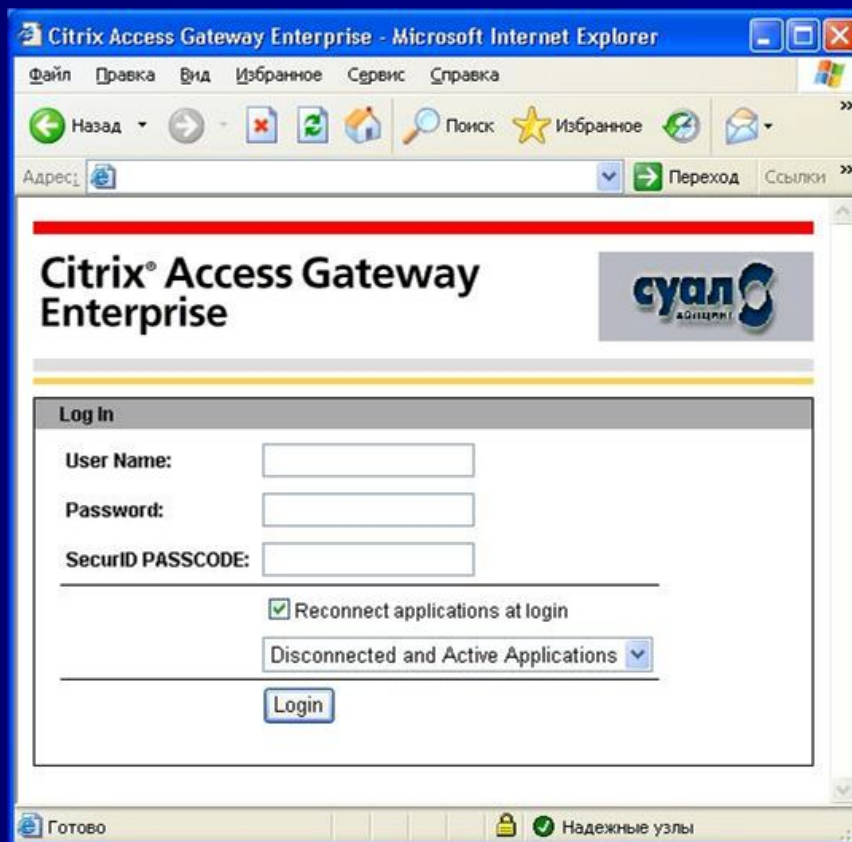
Citrix Access Gateway Enterprise - Microsoft Internet Explorer

Файл Правка Вид Избранное Сервис Справка

Назад Поиск Избранное

Адрес: Переход Ссылки

Citrix® Access Gateway Enterprise

суал

Log In

User Name:

Password:

SecurID PASSCODE:

Reconnect applications at login

Disconnected and Active Applications

Login

Готово

Надежные узлы